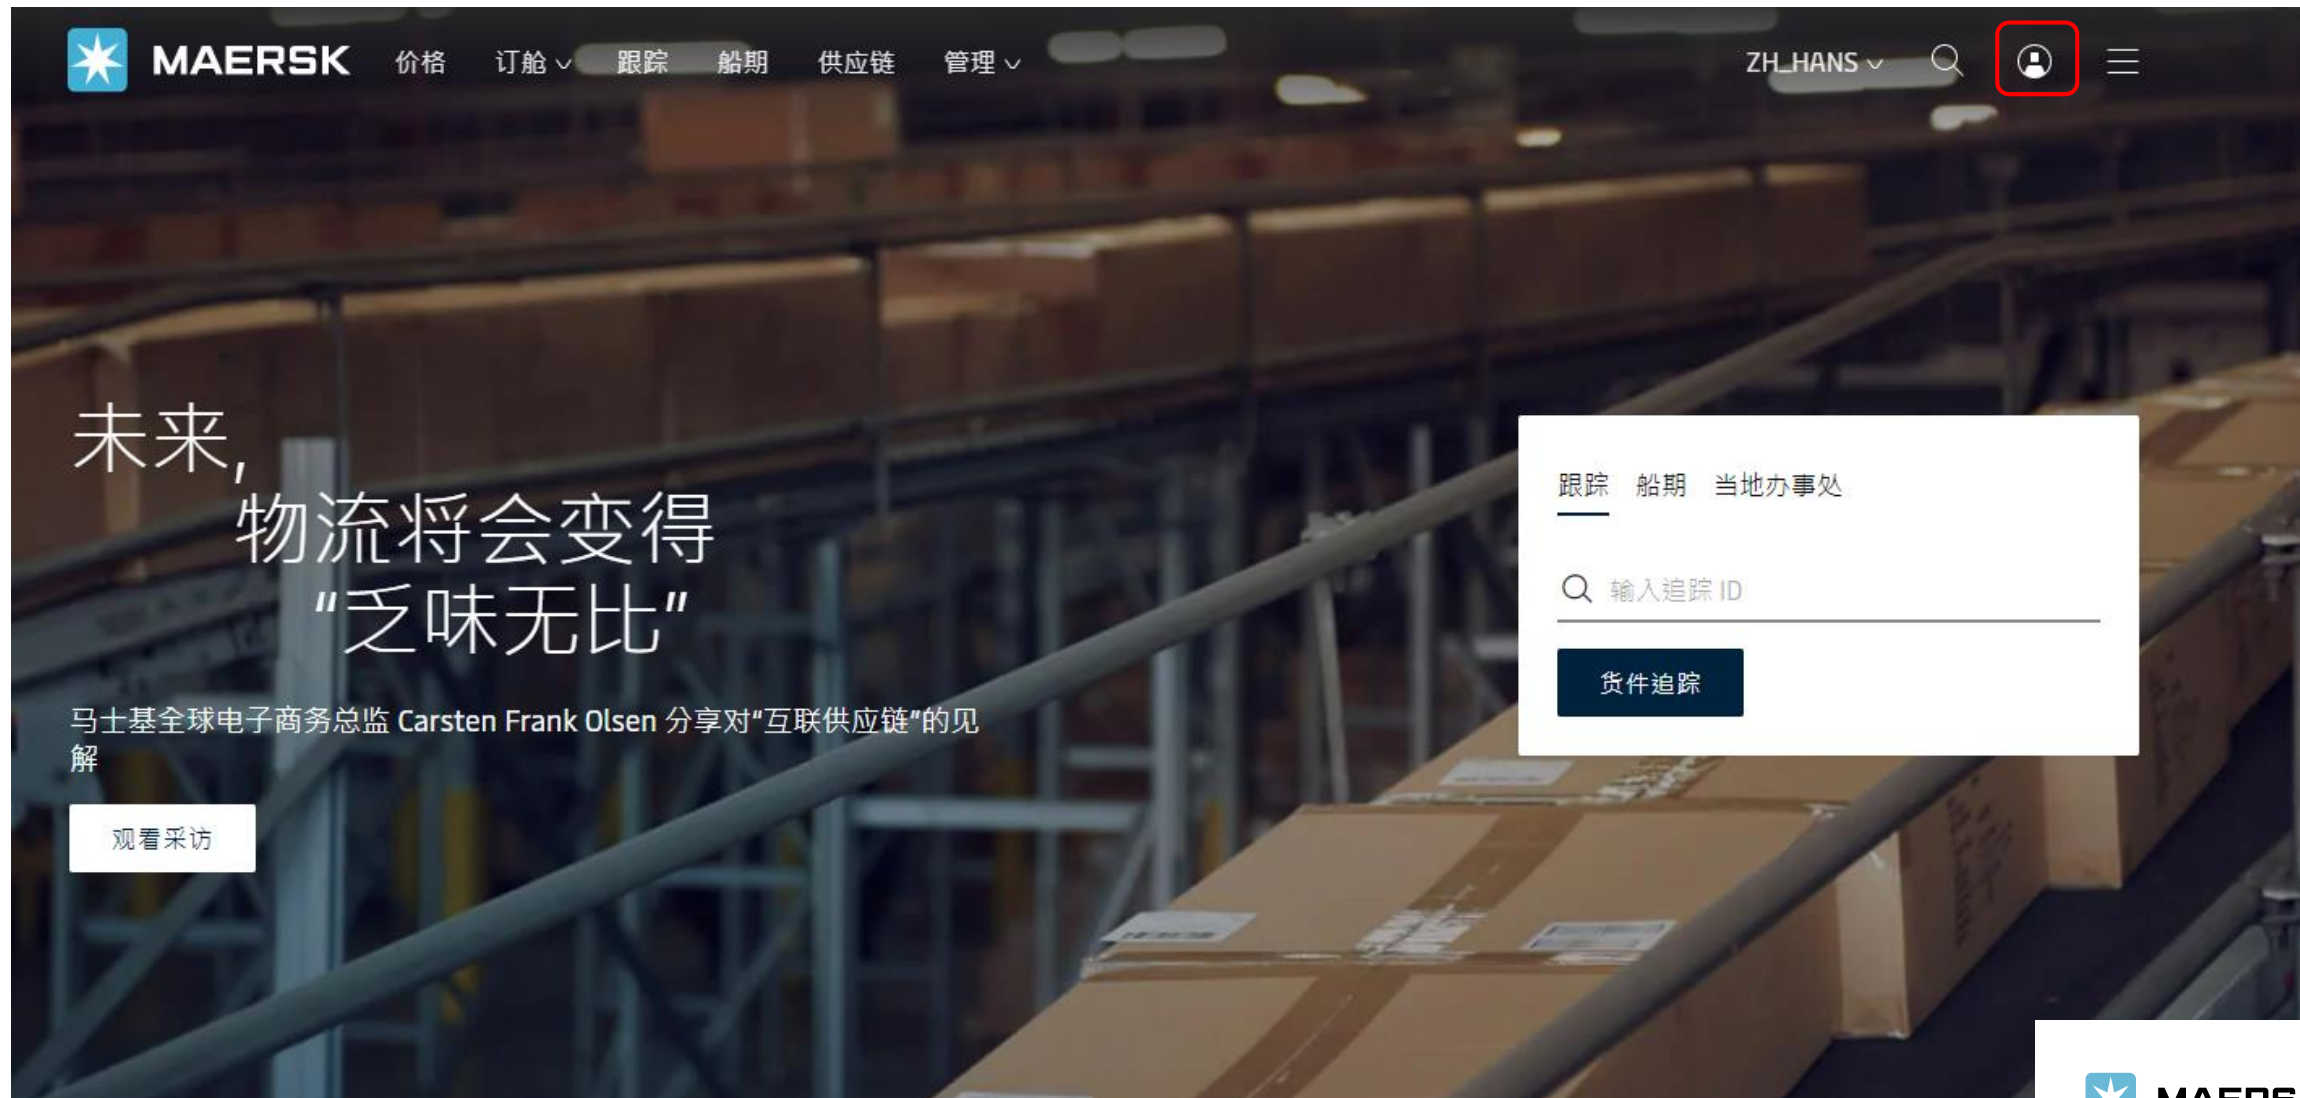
MAERSK 价格 订舱 跟踪 船期 供应链 管理

ZH_HANS

未来，
物流将会变得
"乏味无比"

马士基全球电子商务总监 Carsten Frank Olsen 分享对"互联供应链"的见解

观看采访

跟踪 船期 当地办事处

输入追踪 ID

货件追踪

MAERSK